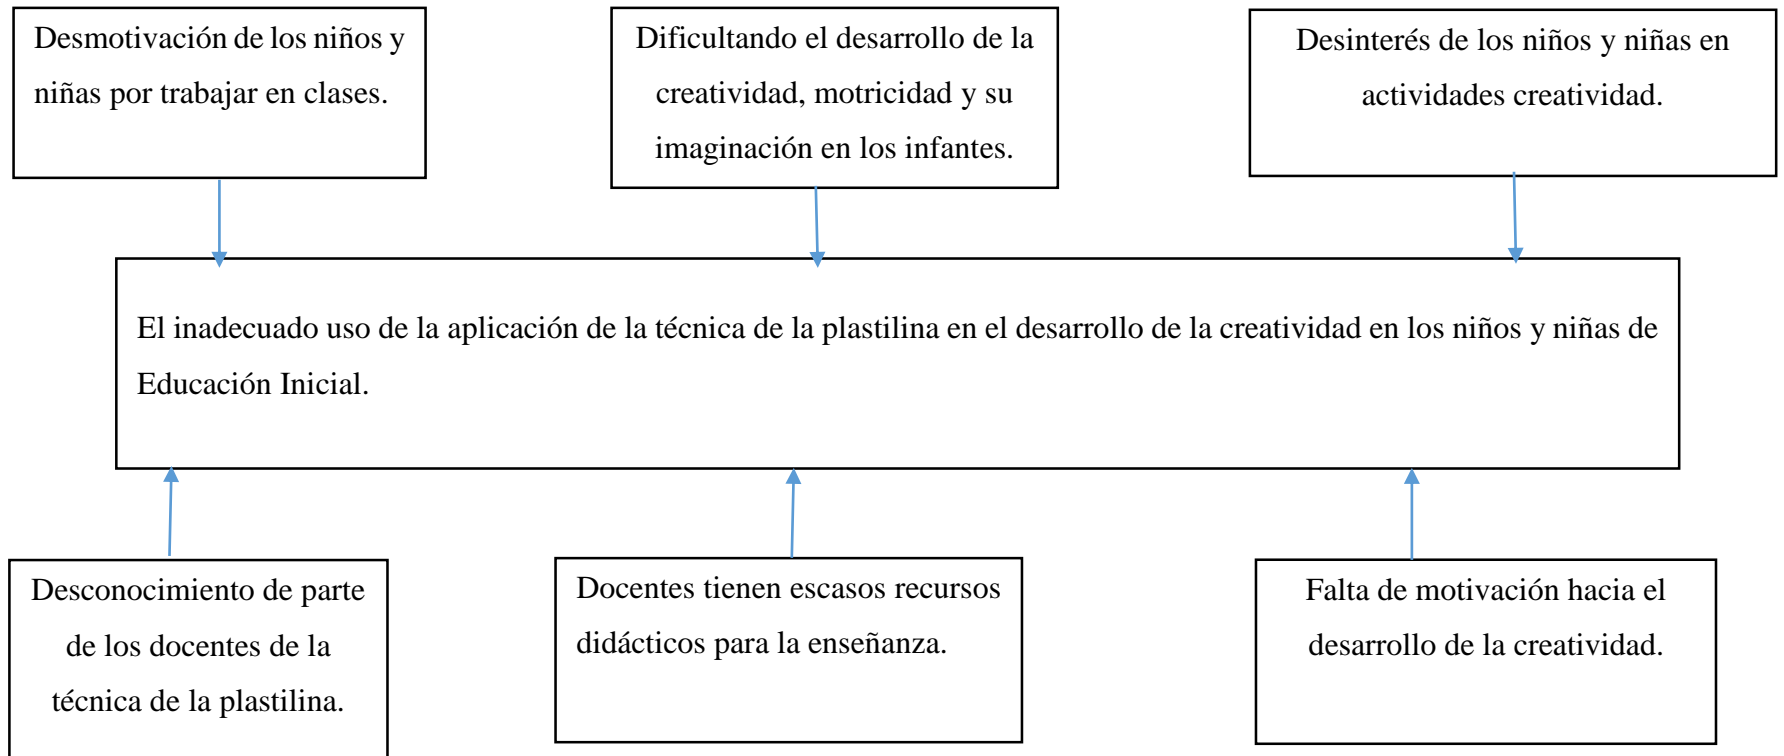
Desmotivación de los niños y niñas por trabajar en clases.

Dificultando el desarrollo de la creatividad, motricidad y su imaginación en los infantes.

Desinterés de los niños y niñas en actividades creatividad.

El inadecuado uso de la aplicación de la técnica de la plastilina en el desarrollo de la creatividad en los niños y niñas de Educación Inicial.

Desconocimiento de parte de los docentes de la técnica de la plastilina.

Docentes tienen escasos recursos didácticos para la enseñanza.

Falta de motivación hacia el desarrollo de la creatividad.